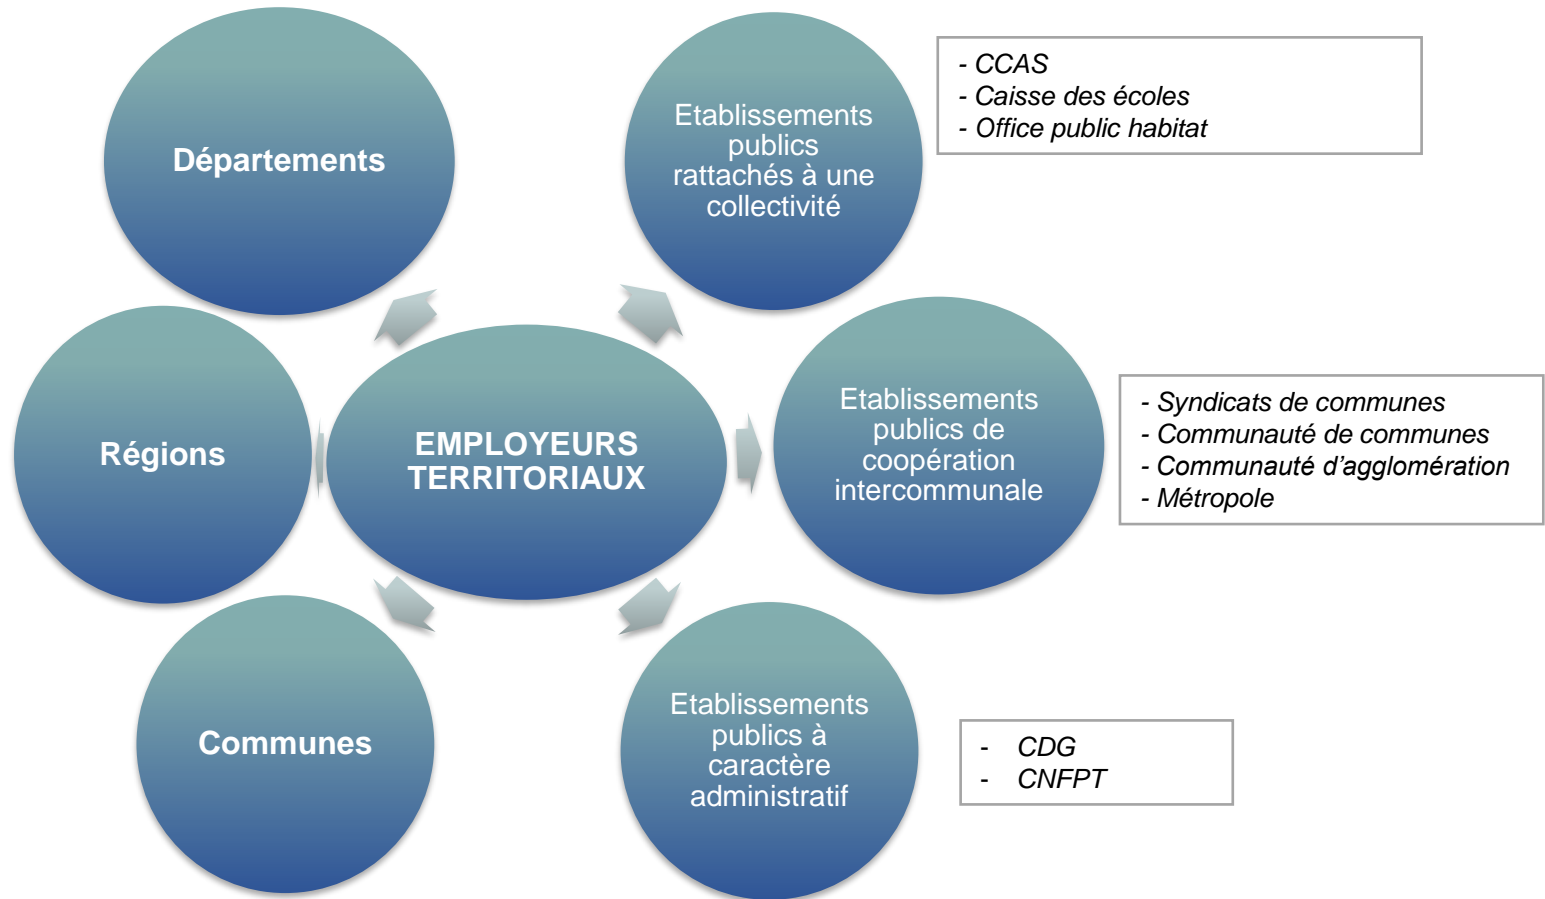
Départements

Etablissements publics rattachés à une collectivité

- CCAS
- Caisse des écoles
- Office public habitat

Régions

EMPLOYEURS TERRITORIAUX

Etablissements publics de coopération intercommunale

- Syndicats de communes
- Communauté de communes
- Communauté d'agglomération
- Métropole

Communes

Etablissements publics à caractère administratif

- CDG
- CNFPT